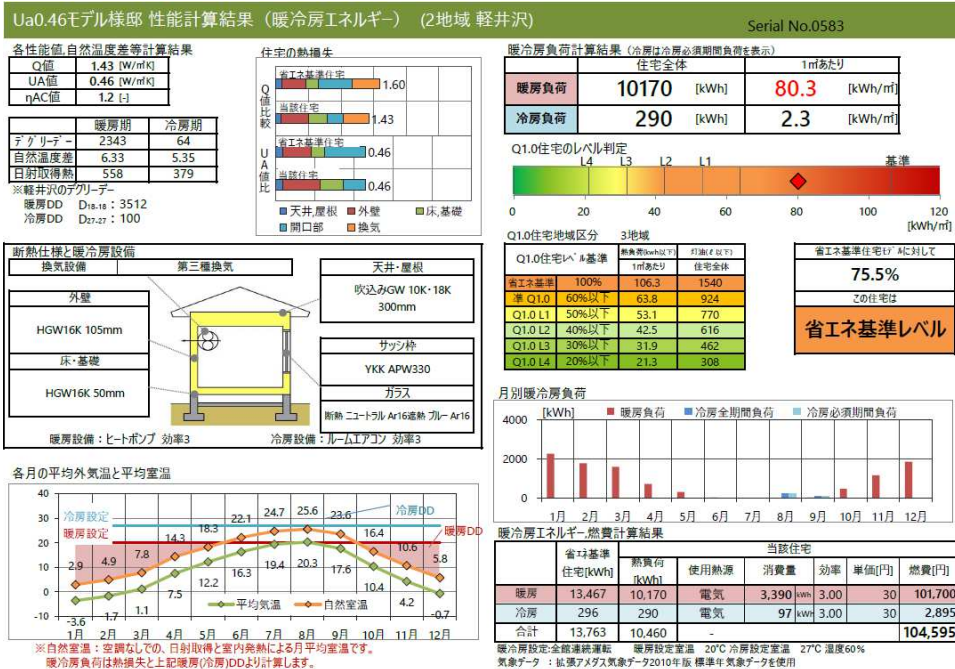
Ua0.46モデル様邸 性能計算結果（暖冷房エネルギー） (2地域 軽井沢)

Serial No.0583

各性能値,自然温度差等計算結果

| Q値 | 1.43 [W/㎡K] |
|---|---|
| UA値 | 0.46 [W/㎡K] |
| ηAC値 | 1.2 [-] |

| | 暖房期 | 冷房期 |
|---|---|---|
| デグリーデー | 2343 | 64 |
| 自然温度差 | 6.33 | 5.35 |
| 日射取得熱 | 558 | 379 |

※軽井沢のデグリーデー
暖房DD $D_{18-18}$ : 3512
冷房DD $D_{27-27}$ : 100

住宅の熱損失

Q値比較
省エネ基準住宅 1.60
当該住宅 1.43

UA値比較
省エネ基準住宅 0.46
当該住宅 0.46

天井,屋根 外壁 床,基礎 開口部 換気

断熱仕様と暖冷房設備

換気設備 第三種換気

天井・屋根
吹込みGW 10K・18K 300mm

外壁
HGW16K 105mm

床・基礎
HGW16K 50mm

サッシ枠
YKK APW330

ガラス
断熱 ニュートラル Ar16遮熱 ブルー Ar16

暖房設備：ヒートポンプ 効率3
冷房設備：ルームエアコン 効率3

暖冷房負荷計算結果（冷房は冷房必須期間負荷を表示）

| | 住宅全体 | | 1㎡あたり | |
|---|---|---|---|---|
| 暖房負荷 | 10170 | [kWh] | 80.3 | [kWh/㎡] |
| 冷房負荷 | 290 | [kWh] | 2.3 | [kWh/㎡] |

Q1.0住宅のレベル判定
L4 L3 L2 L1 基準
0 20 40 60 80 100 120 [kWh/㎡]

Q1.0住宅地域区分 3地域

| Q1.0住宅レベル基準 | | 暖房負荷(kWh以下) 1㎡あたり | 灯油(ℓ以下) 住宅全体 |
|---|---|---|---|
| 省エネ基準 | 100% | 106.3 | 1540 |
| 準 Q1.0 | 60%以下 | 63.8 | 924 |
| Q1.0 L1 | 50%以下 | 53.1 | 770 |
| Q1.0 L2 | 40%以下 | 42.5 | 616 |
| Q1.0 L3 | 30%以下 | 31.9 | 462 |
| Q1.0 L4 | 20%以下 | 21.3 | 308 |

省エネ基準住宅モデルに対して
75.5%
この住宅は
省エネ基準レベル

月別暖冷房負荷
[kWh] 暖房負荷 冷房全期間負荷 冷房必須期間負荷
4000 2000 0
1月 2月 3月 4月 5月 6月 7月 8月 9月 10月 11月 12月

各月の平均外気温と平均室温
40 30 20 10 0 -10
冷房設定 冷房DD
暖房設定 暖房DD
2.9 4.9 7.8 14.3 18.3 22.1 24.7 25.6 23.6 16.4 10.6 5.8
-3.6 -1.7 1.1 7.5 12.2 16.3 19.4 20.3 17.6 10.4 4.2 -0.7
平均気温 自然室温
1月 2月 3月 4月 5月 6月 7月 8月 9月 10月 11月 12月

※自然室温：空調なしでの、日射取得と室内発熱による月平均室温です。
暖冷房負荷は熱損失と上記暖房(冷房)DDより計算します。

暖冷房エネルギー,燃費計算結果

| | 省エネ基準住宅[kWh] | 当該住宅 熱負荷[kWh] | 使用熱源 | 消費量 | 効率 | 単価[円] | 燃費[円] |
|---|---|---|---|---|---|---|---|
| 暖房 | 13,467 | 10,170 | 電気 | 3,390 kWh | 3.00 | 30 | 101,700 |
| 冷房 | 296 | 290 | 電気 | 97 kWh | 3.00 | 30 | 2,895 |
| 合計 | 13,763 | 10,460 | - | | | | 104,595 |

暖冷房設定:全館連続運転 暖房設定室温 20℃ 冷房設定室温 27℃ 湿度60%
気象データ：拡張アメダス気象データ2010年版 標準年気象データを使用